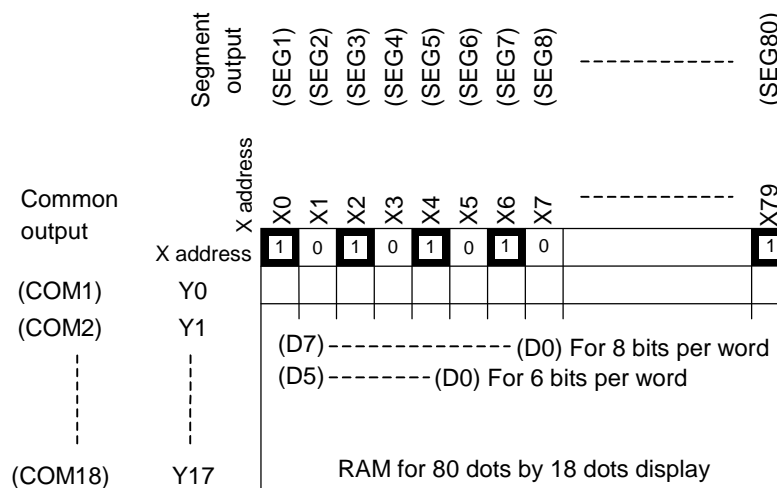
Segment output (SEG1) (SEG2) (SEG3) (SEG4) (SEG5) (SEG6) (SEG7) (SEG8) (SEG80)

X address X0 X1 X2 X3 X4 X5 X6 X7 X79

Common output

X address

| 1 | 0 | 1 | 0 | 1 | 0 | 1 | 0 | | 1 |
|---|---|---|---|---|---|---|---|---|---|

(COM1) Y0
(COM2) Y1
(COM18) Y17

(D7) (D0) For 8 bits per word
(D5) (D0) For 6 bits per word

RAM for 80 dots by 18 dots display